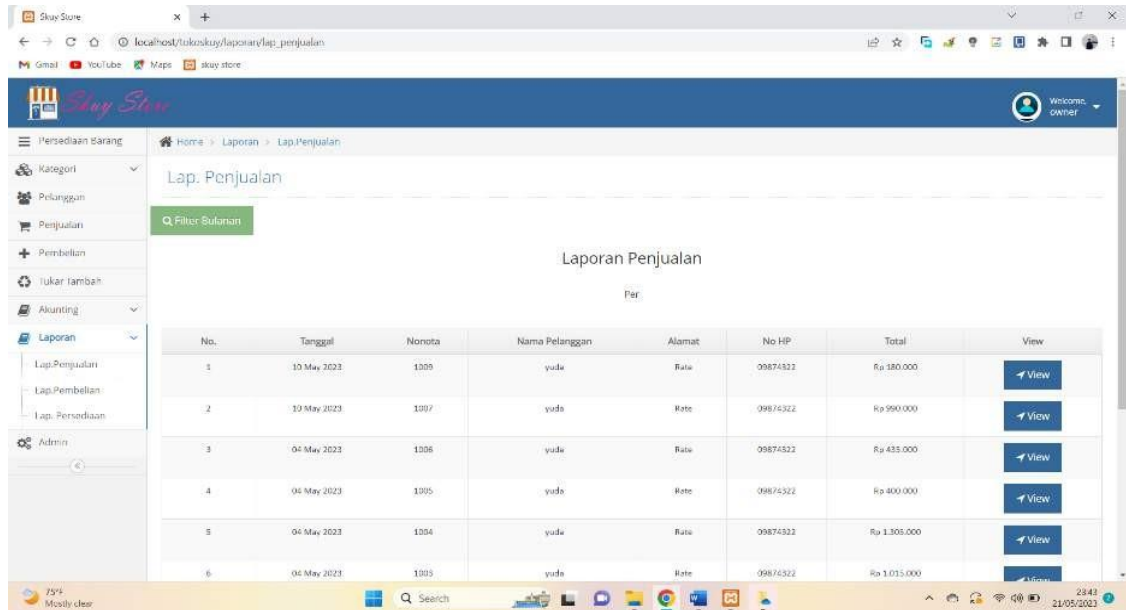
Skuy Store × +

localhost/tokoskuy/laporan/lap_penjualan

Gmail YouTube Maps skuy store

Skuy Store

Welcome, owner

Persediaan Barang
Kategori
Pelanggan
Penjualan
Pembelian
Tukar Tambah
Akunting
Laporan
Lap.Penjualan
Lap.Pembelian
Lap. Persediaan
Admin

Home > Laporan > Lap.Penjualan

Lap. Penjualan

Filter Bulanan

Laporan Penjualan

Per

| No. | Tanggal | Nonota | Nama Pelanggan | Alamat | No HP | Total | View |
|---|---|---|---|---|---|---|---|
| 1 | 10 May 2023 | 1009 | yuda | Rate | 09874322 | Rp 180.000 | View |
| 2 | 10 May 2023 | 1007 | yuda | Rate | 09874322 | Rp 990.000 | View |
| 3 | 04 May 2023 | 1006 | yuda | Rate | 09874322 | Rp 435.000 | View |
| 4 | 04 May 2023 | 1005 | yuda | Rate | 09874322 | Rp 400.000 | View |
| 5 | 04 May 2023 | 1004 | yuda | Rate | 09874322 | Rp 1.305.000 | View |
| 6 | 04 May 2023 | 1003 | yuda | Rate | 09874322 | Rp 1.015.000 | View |

75°F Mostly clear

Search

23:43 21/05/2023